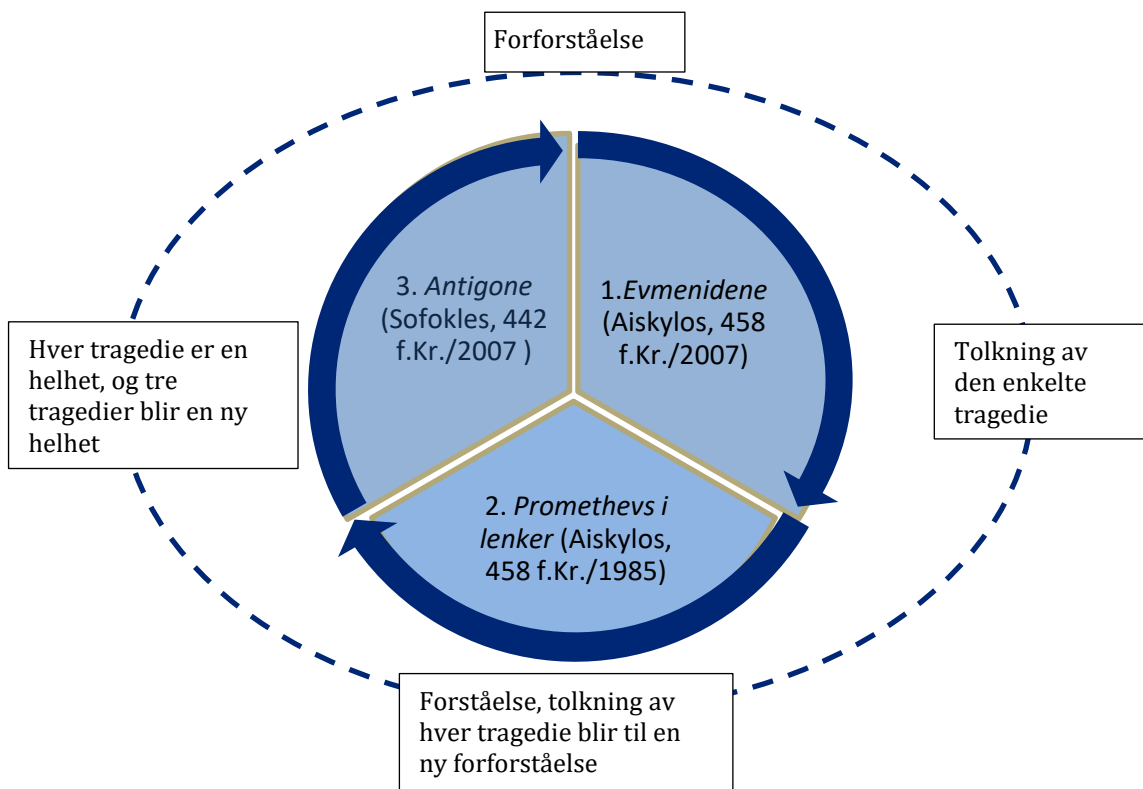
Forforståelse

3. Antigone (Sofokles, 442 f.Kr./2007 )

1.Evmenidene (Aiskylos, 458 f.Kr./2007)

Hver tragedie er en helhet, og tre tragedier blir en ny helhet

Tolkning av den enkelte tragedie

2. Promethevs i lenker (Aiskylos, 458 f.Kr./1985)

Forståelse, tolkning av hver tragedie blir til en ny forforståelse